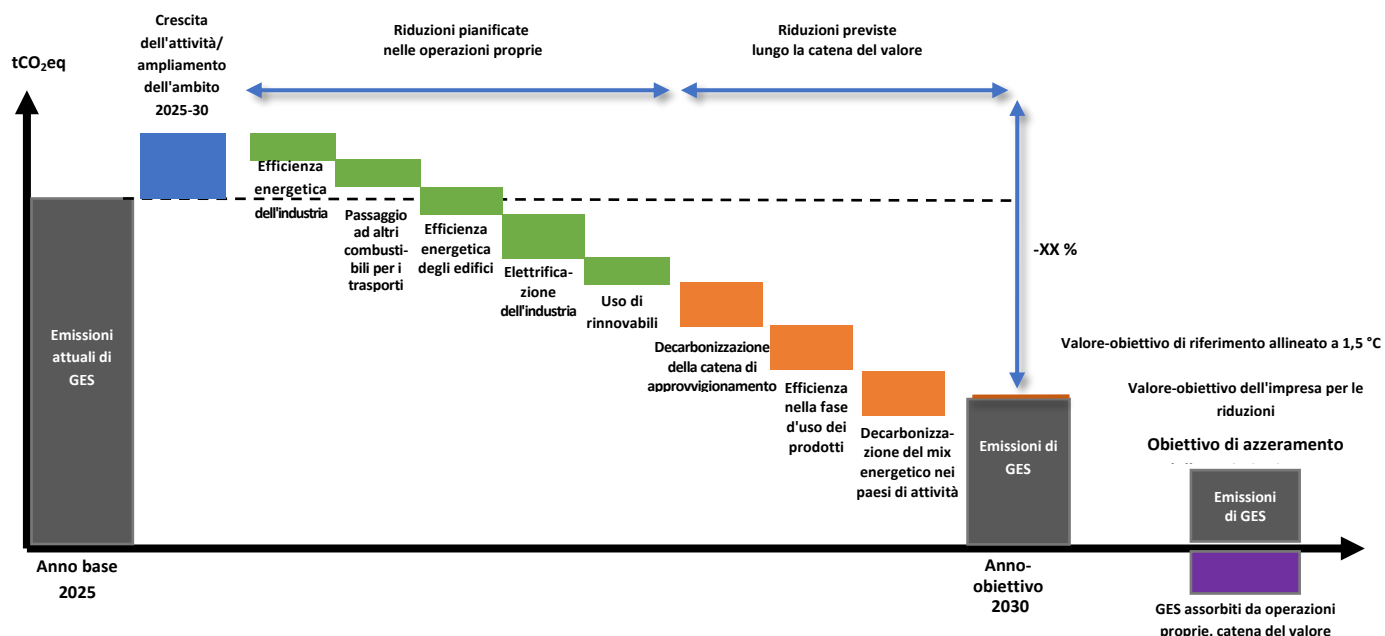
tCO$_2$eq

Crescita dell'attività/ ampliamento dell'ambito 2025-30

Riduzioni pianificate nelle operazioni proprie

Riduzioni previste lungo la catena del valore

Efficienza energetica dell'industria

Passaggio ad altri combustibili per i trasporti

Efficienza energetica degli edifici

Elettrificazione dell'industria

Uso di rinnovabili

Decarbonizzazione della catena di approvvigionamento

Efficienza nella fase d'uso dei prodotti

Decarbonizzazione del mix energetico nei paesi di attività

-XX %

Valore-obiettivo di riferimento allineato a 1,5 °C

Valore-obiettivo dell'impresa per le riduzioni

Obiettivo di azzeramento

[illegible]

Emissioni attuali di GES

Emissioni di GES

Emissioni di GES

Anno base 2025

Anno-obiettivo 2030

GES assorbiti da operazioni proprie, catena del valore